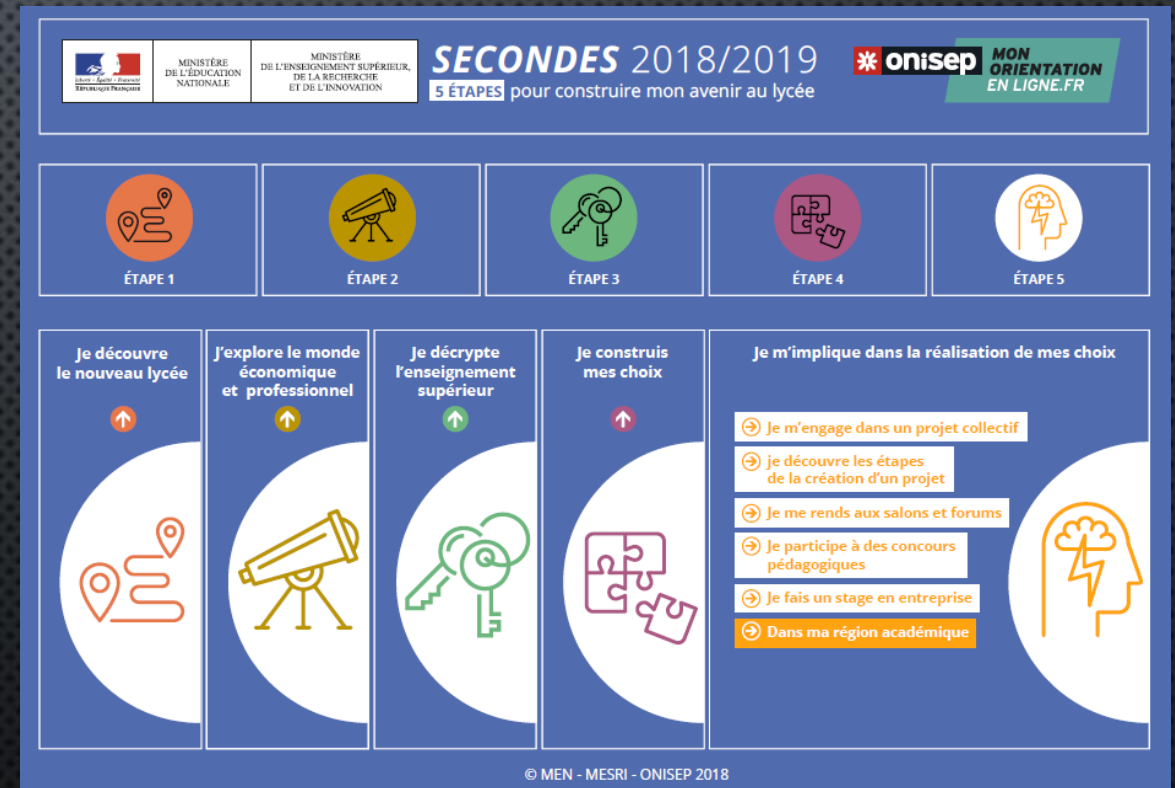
Liberté • Égalité • Fraternité
RÉPUBLIQUE FRANÇAISE

MINISTÈRE DE L'ÉDUCATION NATIONALE

MINISTÈRE DE L'ENSEIGNEMENT SUPÉRIEUR, DE LA RECHERCHE ET DE L'INNOVATION

SECONDES 2018/2019
5 ÉTAPES pour construire mon avenir au lycée

onisep MON ORIENTATION EN LIGNE.FR

ÉTAPE 1

ÉTAPE 2

ÉTAPE 3

ÉTAPE 4

ÉTAPE 5

Je découvre le nouveau lycée

J'explore le monde économique et professionnel

Je décrypte l'enseignement supérieur

Je construis mes choix

Je m'implique dans la réalisation de mes choix

Je m'engage dans un projet collectif

je découvre les étapes de la création d'un projet

Je me rends aux salons et forums

Je participe à des concours pédagogiques

Je fais un stage en entreprise

Dans ma région académique

© MEN - MESRI - ONISEP 2018